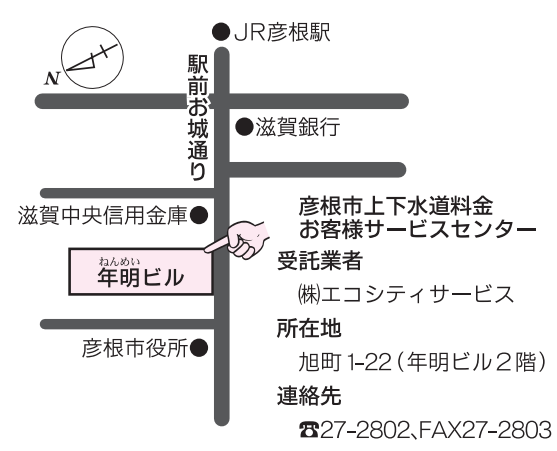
N

●JR彦根駅

駅前お城通り

●滋賀銀行

滋賀中央信用金庫●

ねんめい
年明ビル

彦根市役所●

彦根市上下水道料金
お客様サービスセンター

受託業者

㈱エコシティサービス

所在地

旭町1-22(年明ビル2階)

連絡先

☎27-2802、FAX27-2803